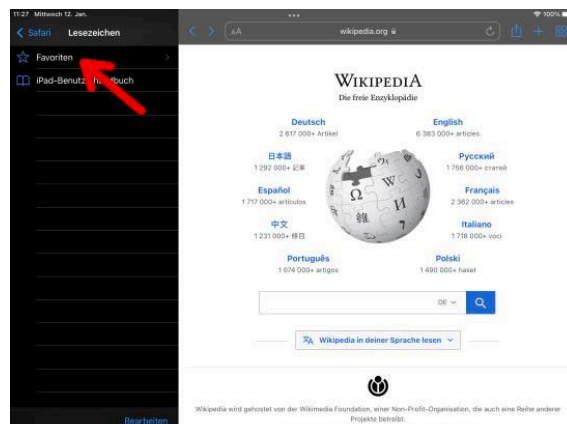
11:27 Mittwoch 12. Jan.

100%

Safari Lesezeichen

Favoriten

iPad-Benutz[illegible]buch

Bearbeiten

AA wikipedia.org

WIKIPEDIA
Die freie Enzyklopädie

Deutsch
2 617 000+ Artikel

English
6 383 000+ articles

日本語
1 292 000+ 記事

Русский
1 756 000+ статей

Español
1 717 000+ artículos

Français
2 362 000+ articles

中文
1 231 000+ 條目

Italiano
1 718 000+ voci

Português
1 074 000+ artigos

Polski
1 490 000+ haseł

DE

Wikipedia in deiner Sprache lesen

Wikipedia wird gehostet von der Wikimedia Foundation, einer Non-Profit-Organisation, die auch eine Reihe anderer Projekte betreibt.